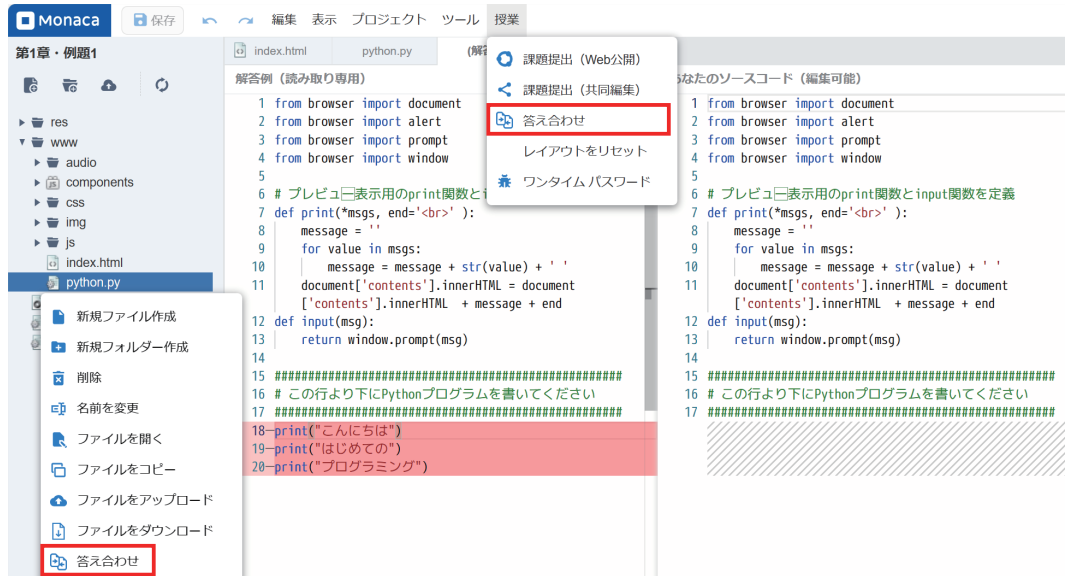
Monaca 保存 編集 表示 プロジェクト ツール 授業

第1章・例題1

res
www
audio
components
css
img
js
index.html
python.py

新規ファイル作成
新規フォルダー作成
削除
名前を変更
ファイルを開く
ファイルをコピー
ファイルをアップロード
ファイルをダウンロード
答え合わせ

index.html python.py (解答

解答例（読み取り専用）

1 from browser import document
2 from browser import alert
3 from browser import prompt
4 from browser import window
5
6 # プレビュー表示用のprint関数とi
7 def print(*msgs, end='<br>' ):
8 message = ''
9 for value in msgs:
10 message = message + str(value) + ' '
11 document['contents'].innerHTML = document ['contents'].innerHTML + message + end
12 def input(msg):
13 return window.prompt(msg)
14
15 ##################################################
16 # この行より下にPythonプログラムを書いてください
17 ##################################################
18 print("こんにちは")
19 print("はじめての")
20 print("プログラミング")

課題提出（Web公開）
課題提出（共同編集）
答え合わせ
レイアウトをリセット
ワンタイム パスワード

あなたのソースコード（編集可能）

1 from browser import document
2 from browser import alert
3 from browser import prompt
4 from browser import window
5
6 # プレビュー表示用のprint関数とinput関数を定義
7 def print(*msgs, end='<br>' ):
8 message = ''
9 for value in msgs:
10 message = message + str(value) + ' '
11 document['contents'].innerHTML = document ['contents'].innerHTML + message + end
12 def input(msg):
13 return window.prompt(msg)
14
15 ##################################################
16 # この行より下にPythonプログラムを書いてください
17 ##################################################